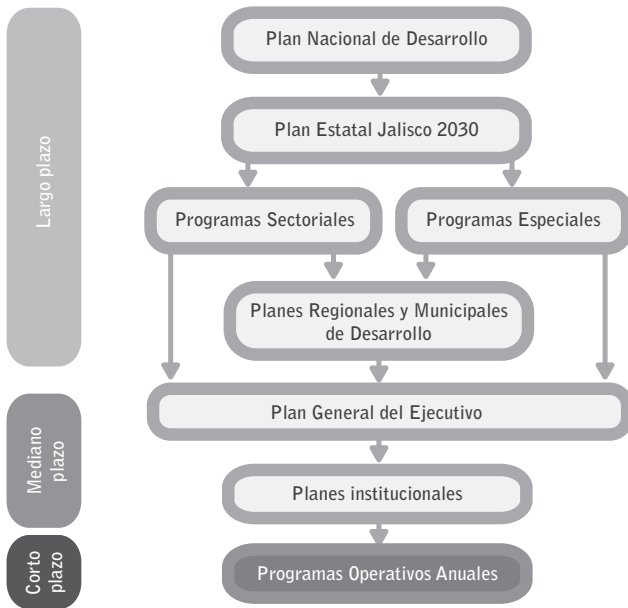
Largo plazo

Plan Nacional de Desarrollo

Plan Estatal Jalisco 2030

Programas Sectoriales

Programas Especiales

Planes Regionales y Municipales de Desarrollo

Mediano plazo

Plan General del Ejecutivo

Planes institucionales

Corto plazo

Programas Operativos Anuales